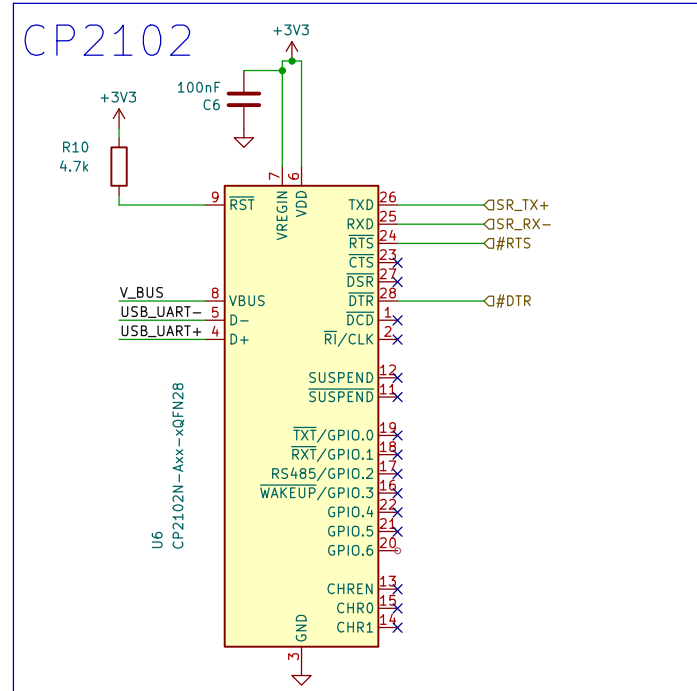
CP2102

+3V3

100nF
C6

+3V3

R10
4.7k

7 VREGIN
6 VDD

9 $\overline{RST}$

26 TXD
25 RXD
24 $\overline{RTS}$
23 $\overline{CTS}$
27 $\overline{DSR}$
28 $\overline{DTR}$
1 $\overline{DCD}$
2 $\overline{RI}$/CLK

SR_TX+
SR_RX-
#RTS
#DTR

V_BUS 8 VBUS
USB_UART- 5 D-
USB_UART+ 4 D+

12 SUSPEND
11 $\overline{SUSPEND}$

19 $\overline{TXT}$/GPIO.0
18 $\overline{RXT}$/GPIO.1
17 RS485/GPIO.2
16 $\overline{WAKEUP}$/GPIO.3
22 GPIO.4
21 GPIO.5
20 GPIO.6

13 CHREN
15 CHR0
14 CHR1

U6
CP2102N-Axx-xQFN28

GND
3